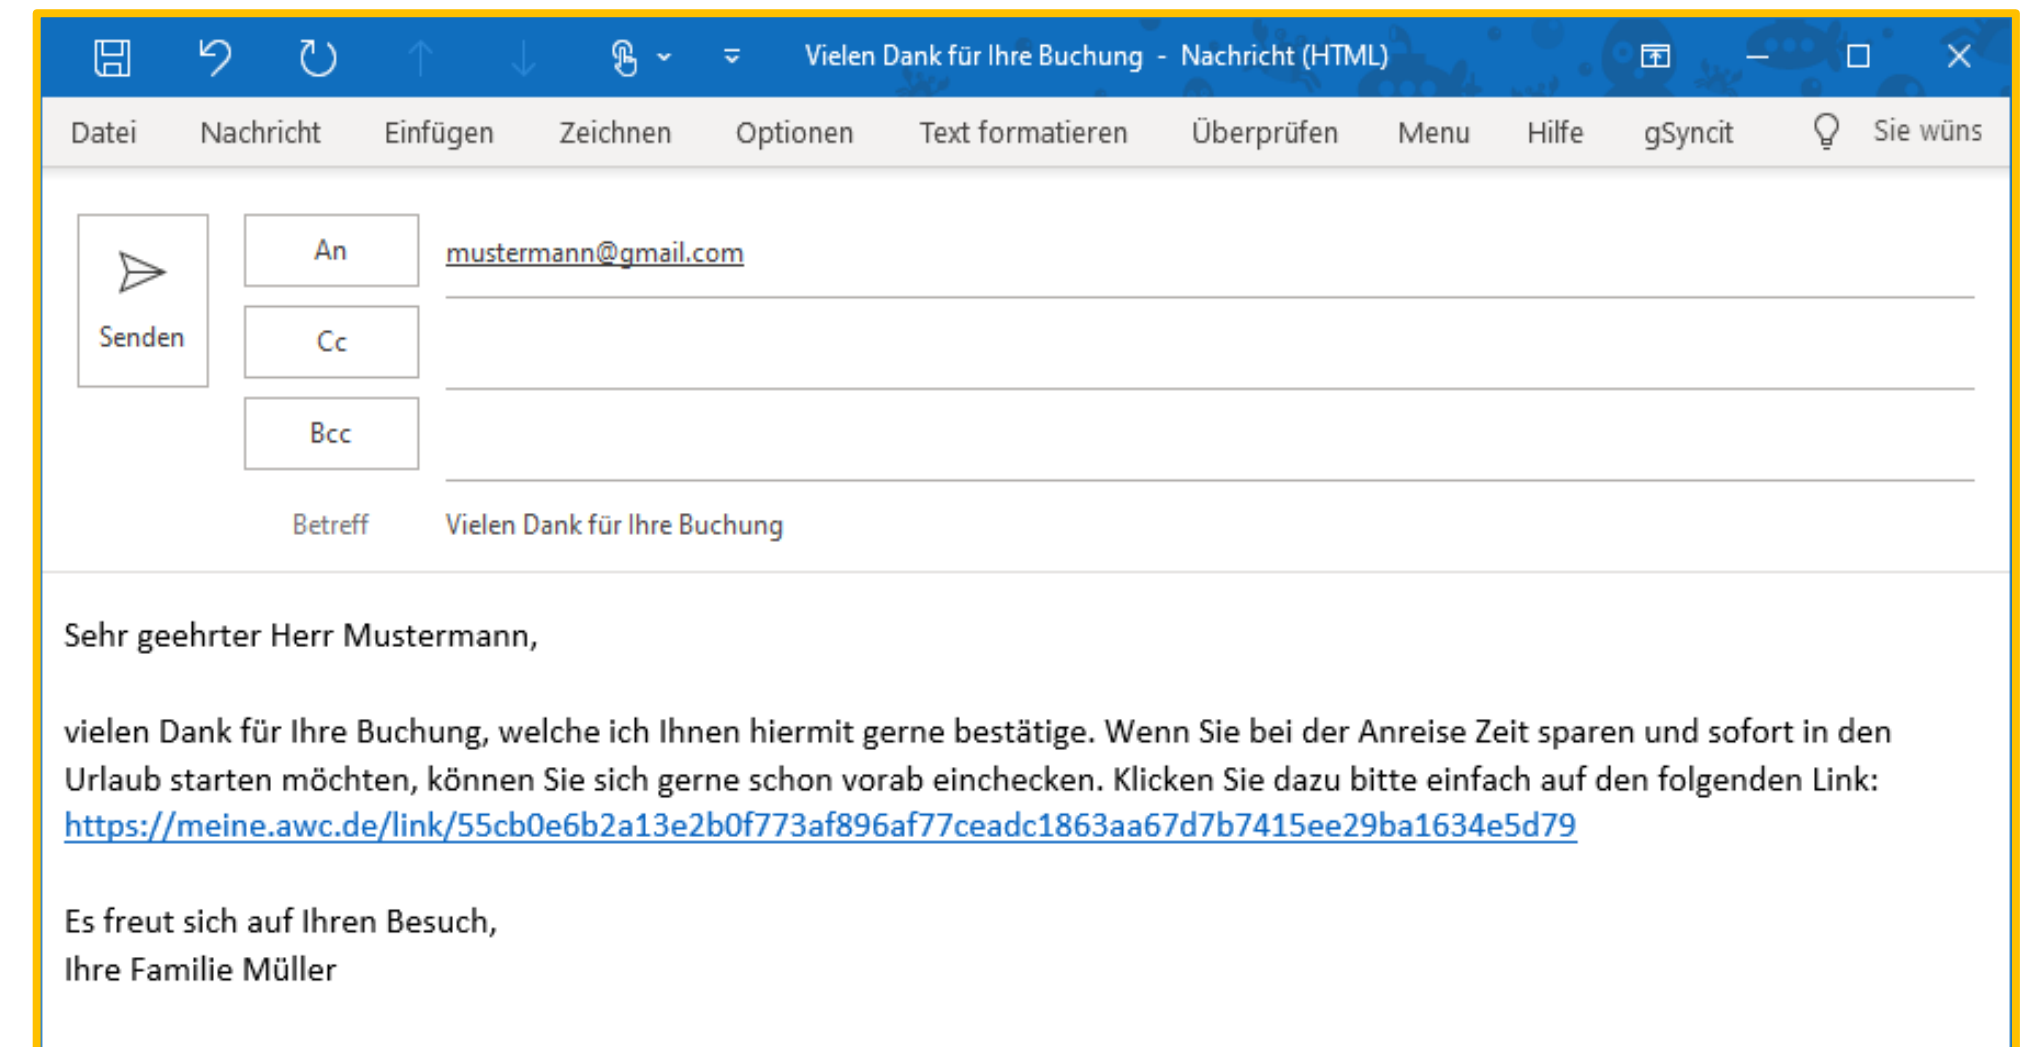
Vielen Dank für Ihre Buchung - Nachricht (HTML)

Datei Nachricht Einfügen Zeichnen Optionen Text formatieren Überprüfen Menu Hilfe gSyncit Sie wüns

Senden

An mustermann@gmail.com

Cc

Bcc

Betreff Vielen Dank für Ihre Buchung

Sehr geehrter Herr Mustermann,

vielen Dank für Ihre Buchung, welche ich Ihnen hiermit gerne bestätige. Wenn Sie bei der Anreise Zeit sparen und sofort in den Urlaub starten möchten, können Sie sich gerne schon vorab einchecken. Klicken Sie dazu bitte einfach auf den folgenden Link: https://meine.awc.de/link/55cb0e6b2a13e2b0f773af896af77ceadc1863aa67d7b7415ee29ba1634e5d79

Es freut sich auf Ihren Besuch,
Ihre Familie Müller